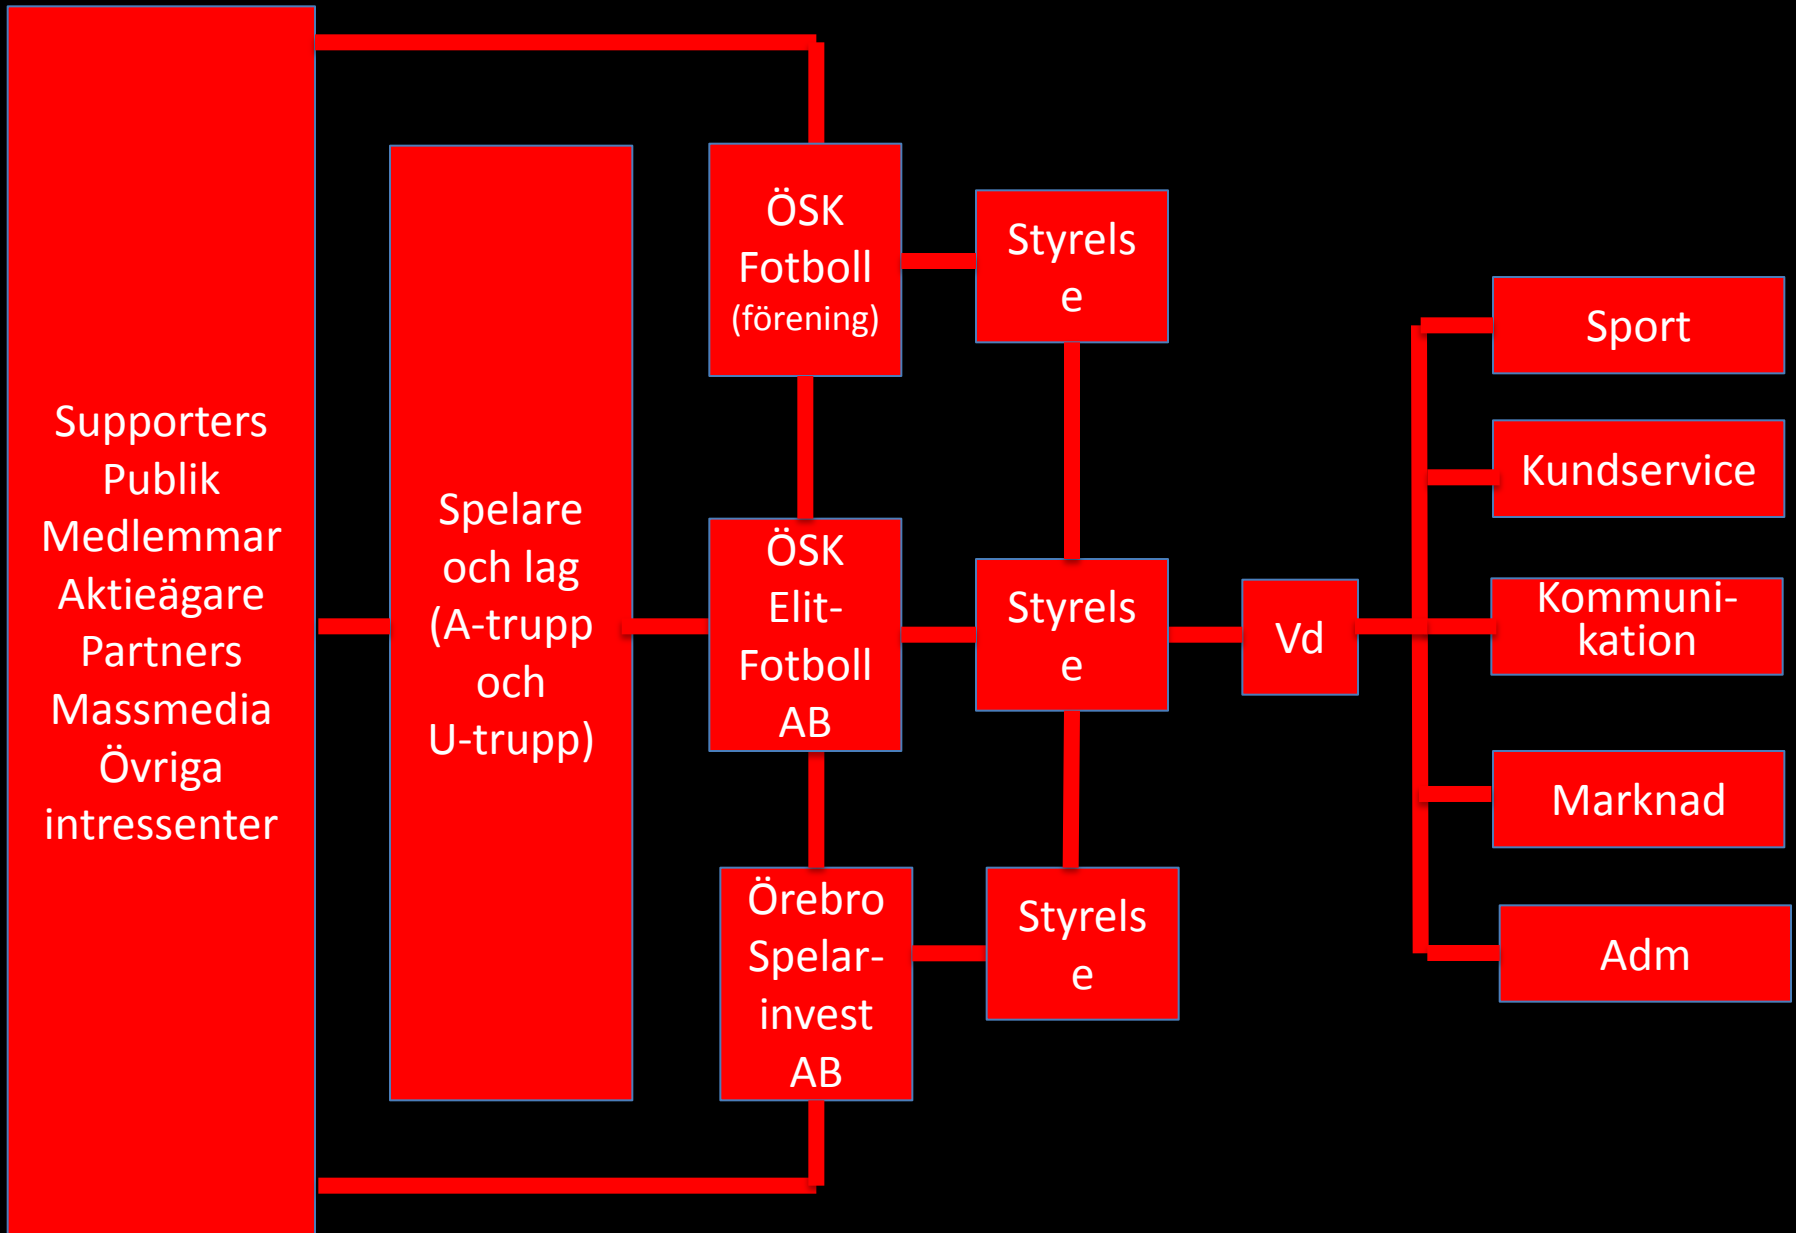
Supporters
Publik
Medlemmar
Aktieägare
Partners
Massmedia
Övriga
intressenter

Spelare och lag (A-trupp och U-trupp)

ÖSK Fotboll (förening)

Styrelse

ÖSK Elit-Fotboll AB

Styrelse

Örebro Spelar-invest AB

Styrelse

Vd

Sport

Kundservice

Kommuni-kation

Marknad

Adm